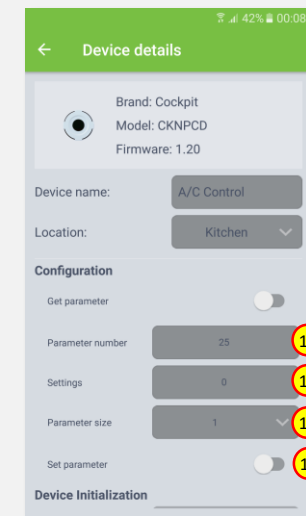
42% 00:08

Device details

Brand: Cockpit
Model: CKNPCD
Firmware: 1.20

Device name: A/C Control

Location: Kitchen

Configuration

Get parameter

Parameter number 25 1

Settings 0 1

Parameter size 1 1

Set parameter 1

Device Initialization